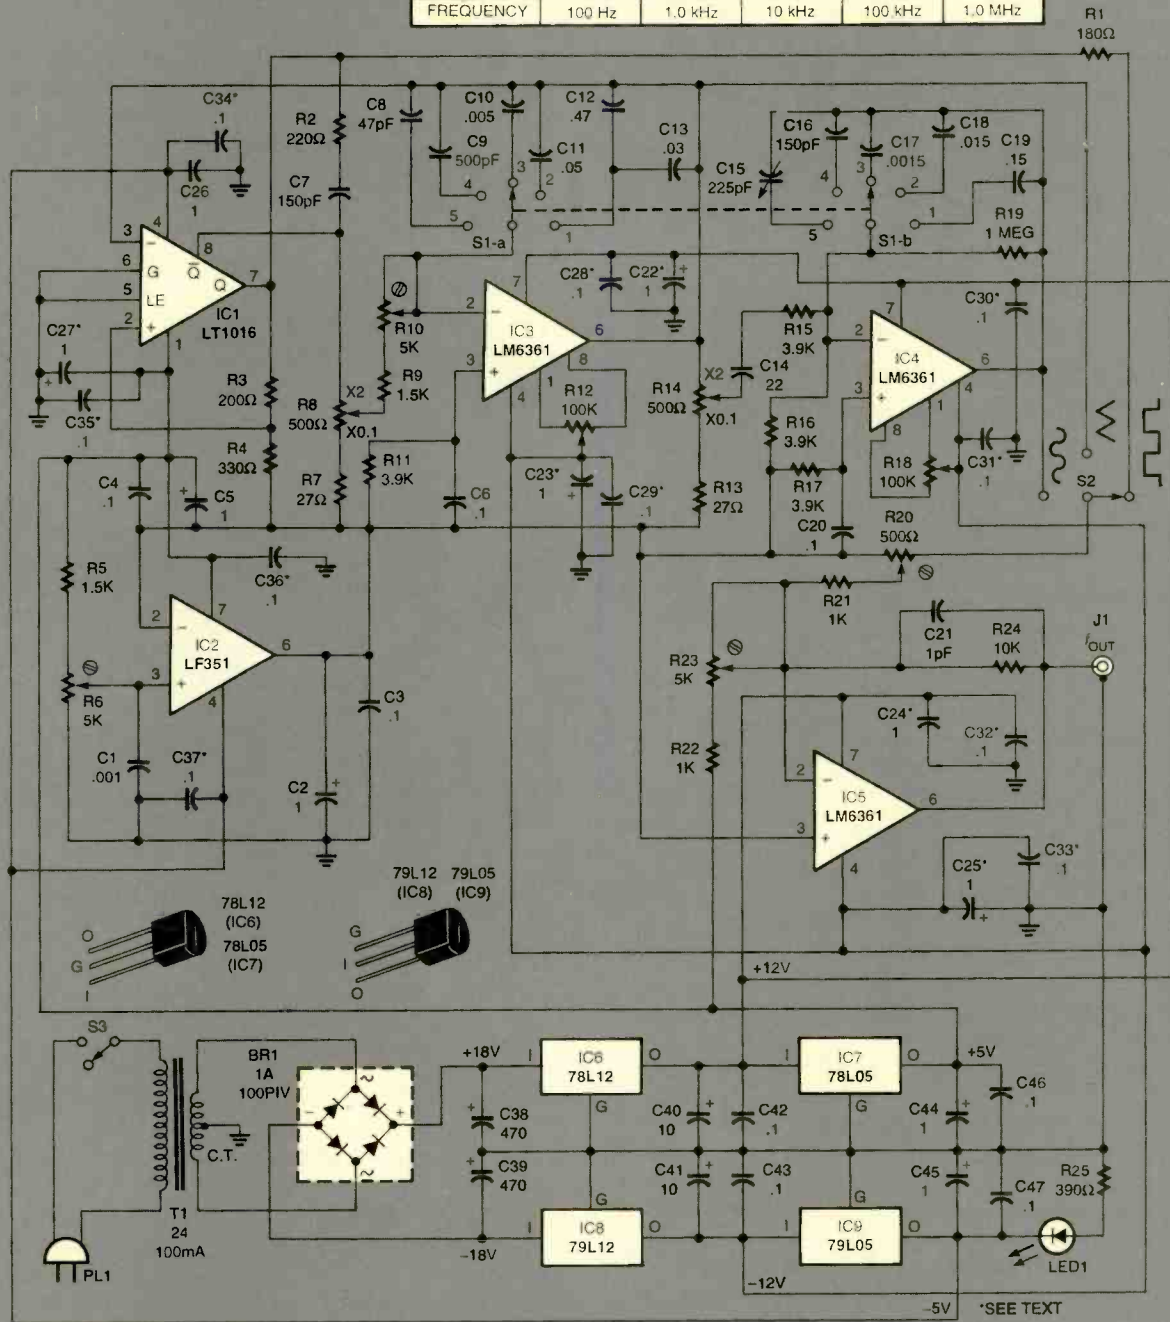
| FREQUENCY | 100 Hz | 1.0 kHz | 10 kHz | 100 kHz | 1.0 MHz |
|---|---|---|---|---|---|

R1 180Ω

C34* .1
C26 1
R2 220Ω
C7 150pF
C8 47pF
C9 500pF
C10 .005
C11 .05
C12 .47
C13 .03
C15 225pF
C16 150pF
C17 .0015
C18 .015
C19 .15
R19 1 MEG
S1-a
S1-b
1 2 3 4 5
1 2 3 4 5

IC1 LT1016
G LE Q $\overline{Q}$
3 4 6 5 2 8 7 1
C27* 1
C35* .1
R3 200Ω
R4 330Ω
R10 5K
R9 1.5K
R8 500Ω
X2 X0.1
R7 27Ω
R11 3.9K
IC3 LM6361
C28* .1
C22* 1
R12 100K
R14 500Ω
X2 X0.1
C14 22
R15 3.9K
R16 3.9K
R17 3.9K
IC4 LM6361
C30* .1
R18 100K
C31* .1
C23* 1
C29* .1
C6 .1
R13 27Ω
C20 .1
R20 500Ω
S2

C4 .1
C5 1
C36* .1
R5 1.5K
IC2 LF351
R6 5K
C1 .001
C37* .1
C3 .1
C2 1

R21 1K
C21 1pF
R24 10K
J1 $f_{OUT}$
R23 5K
R22 1K
C24* 1
C32* .1
IC5 LM6361
C25* 1
C33* .1

78L12 (IC6)
78L05 (IC7)
O G I
79L12 (IC8) 79L05 (IC9)
G I O

+12V
S3
BR1 1A 100PIV
C.T.
T1 24 100mA
PL1
+18V
-18V
C38 470
C39 470
IC6 78L12
IC8 79L12
I O G
C40 10
C41 10
C42 .1
C43 .1
IC7 78L05
IC9 79L05
C44 1
C45 1
+5V
C46 .1
C47 .1
R25 390Ω
LED1
-12V
-5V
*SEE TEXT